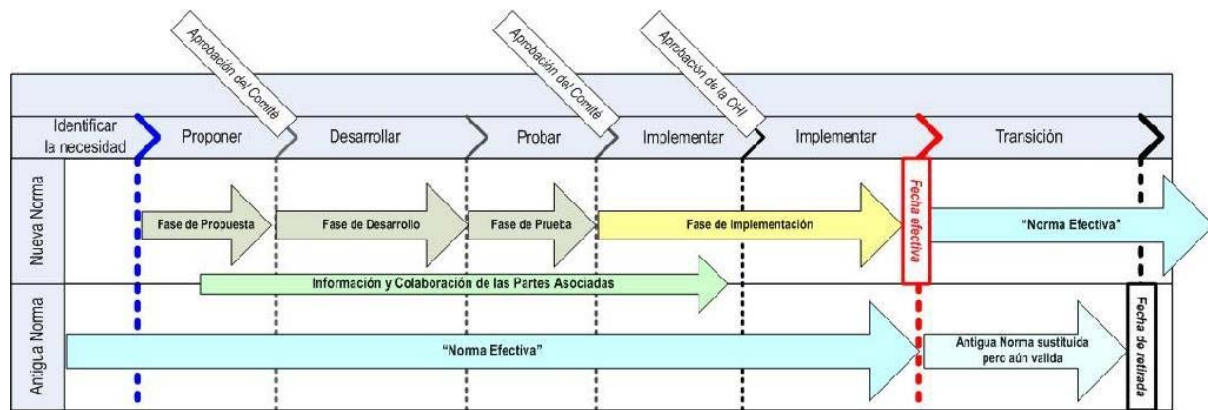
Aprobación del Comité

Aprobación del Comité

Aprobación de la OHI

Identificar la necesidad

Proponer

Desarrollar

Probar

Implementar

Implementar

Transición

Nueva Norma

Fase de Propuesta

Fase de Desarrollo

Fase de Prueba

Fase de Implementación

Fecha efectiva

"Norma Efectiva"

Información y Colaboración de las Partes Asociadas

Antigua Norma

"Norma Efectiva"

Antigua Norma sustituida pero aún valida

Fecha de retirada